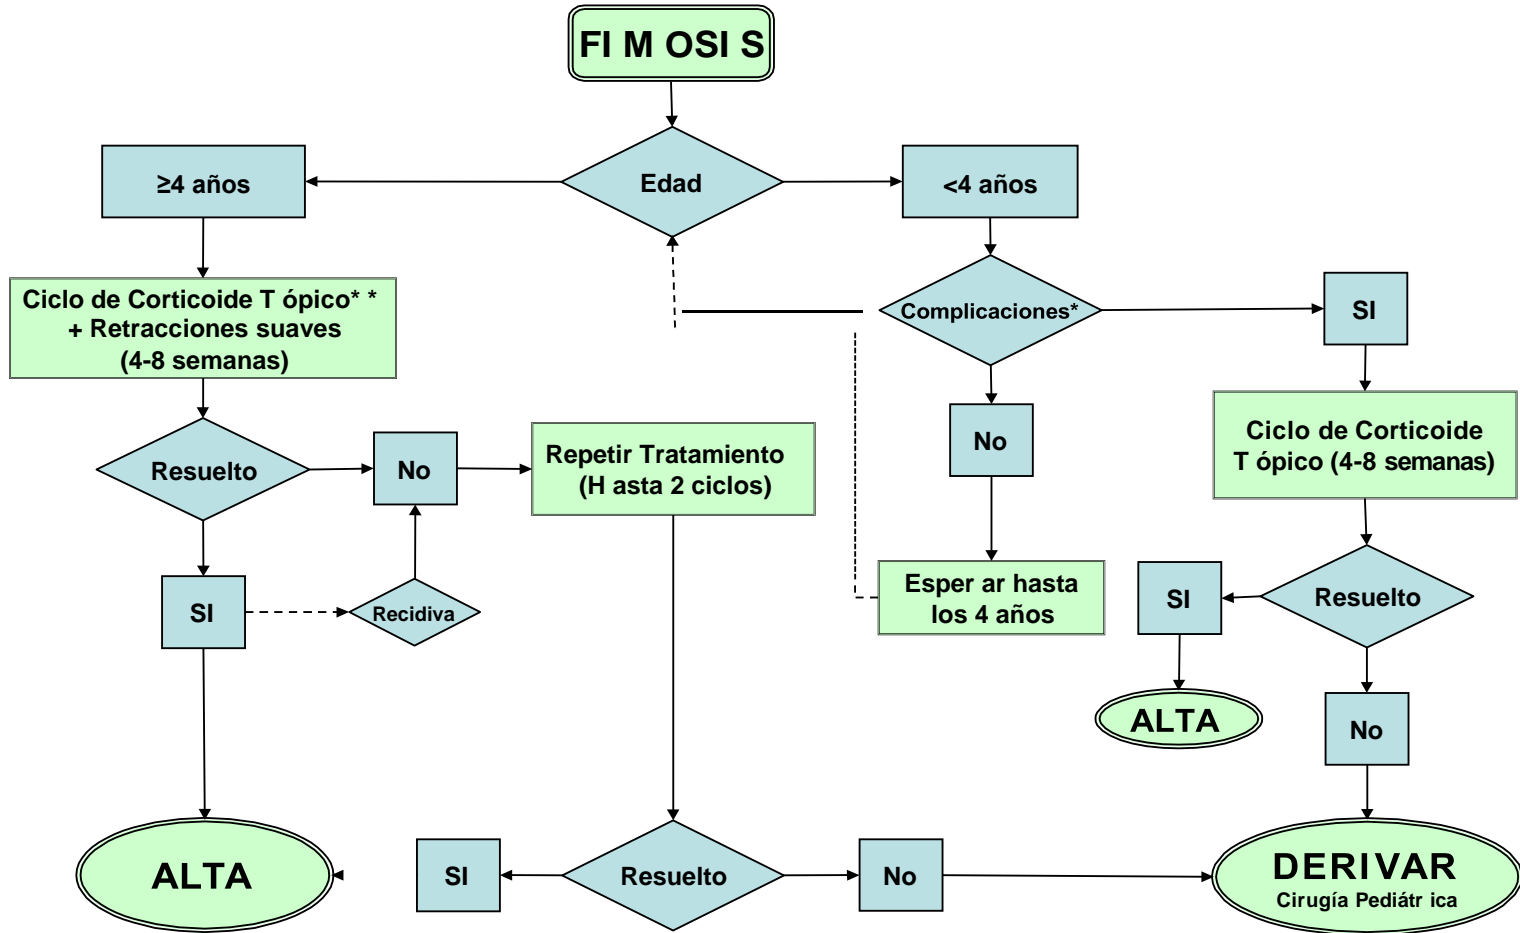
FI M OSI S

Edad

≥4 años

<4 años

Ciclo de Corticoide T ópico* * + Retracciones suaves (4-8 semanas)

Complicaciones*

SI

Resuelto

No

Repetir Tratamiento (H asta 2 ciclos)

No

Ciclo de Corticoide T ópico (4-8 semanas)

SI

Recidiva

Esper ar hasta los 4 años

SI

Resuelto

ALTA

No

ALTA

SI

Resuelto

No

DERIVAR
Cirugía Pediátr ica